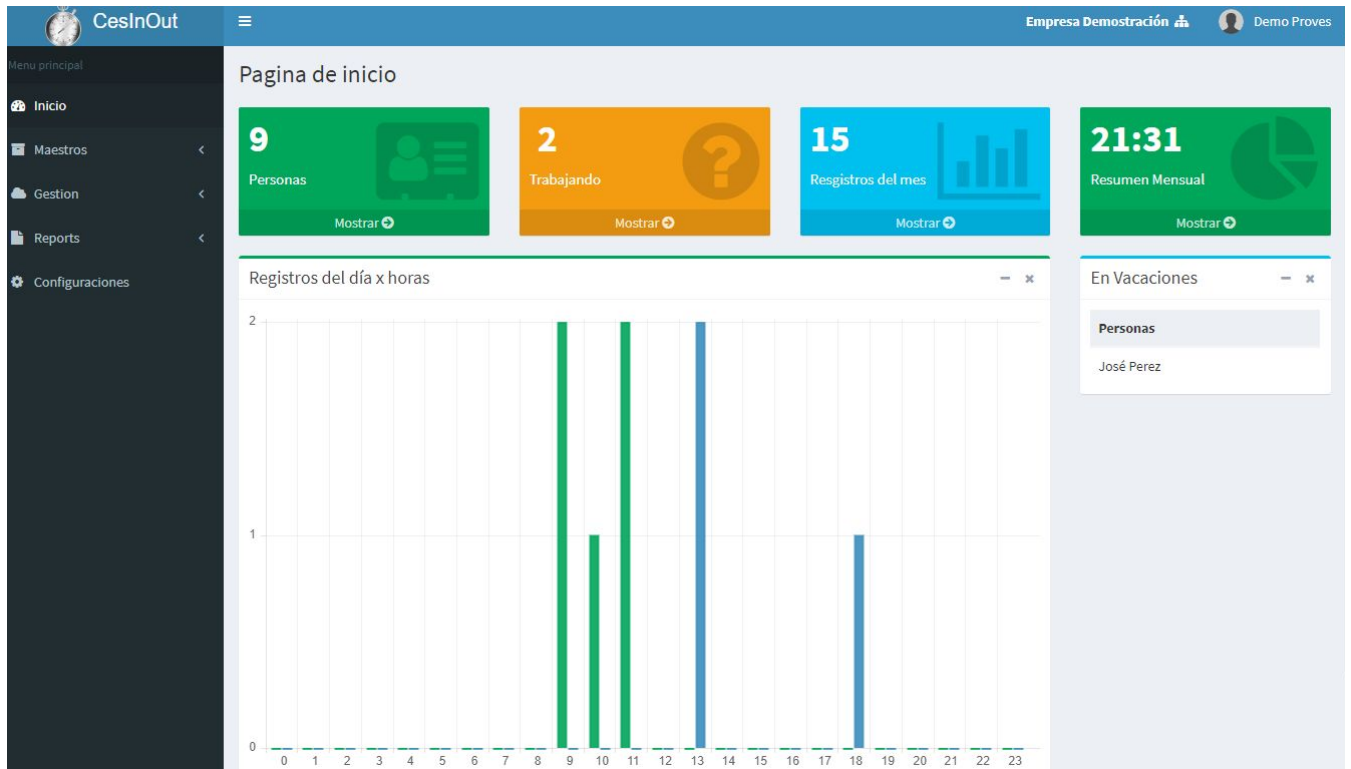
CesInOut

Empresa Demostración

Demo Proves

Menu principal

Inicio

Maestros

Gestion

Reports

Configuraciones

Pagina de inicio

9
Personas
Mostrar

2
Trabajando
Mostrar

15
Resgistros del mes
Mostrar

21:31
Resumen Mensual
Mostrar

Registros del día x horas

2
1
0
0 1 2 3 4 5 6 7 8 9 10 11 12 13 14 15 16 17 18 19 20 21 22 23

En Vacaciones

| Personas |
|---|
| José Perez |